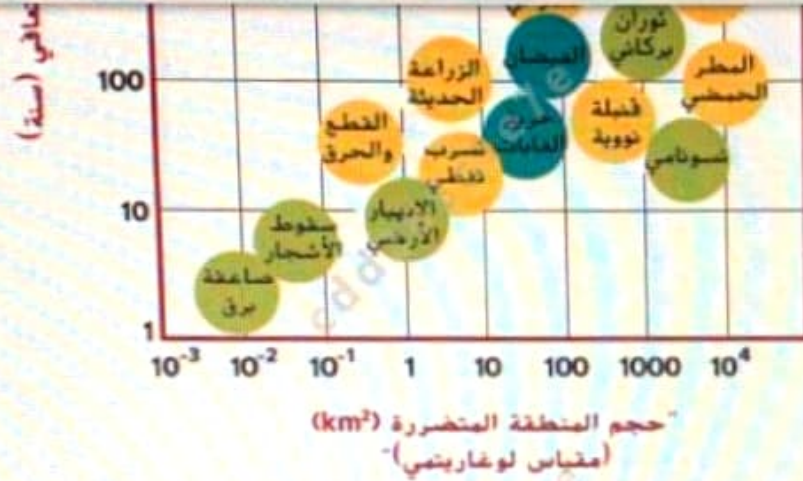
تعافي (سنة)

100

10

1

ثوران بركاني

الفيضان

المطر الحمضي

الزراعة الحديثة

قنبلة نووية

القطع والحرق

حريق الغابات

تسونامي

تسرب نفطي

الانهيار الأرضي

سقوط الأشجار

صاعقة برق

$10^{-3}$ $10^{-2}$ $10^{-1}$ 1 10 100 1000 $10^{4}$

حجم المنطقة المتضررة ($km^2$)

(مقياس لوغاريتمي)